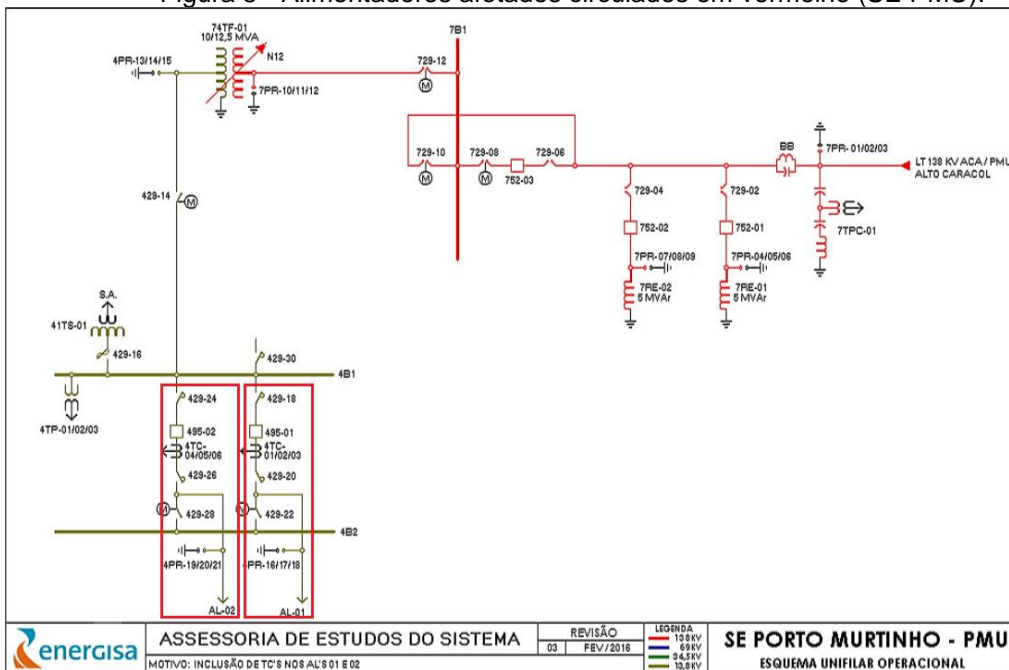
Figura 6 - Alimentadores afetados circulados em vermelho (SE PMU).

74TF-01
10/12,5 MVA
4PR-13/14/15
N12
7PR-10/11/12
7B1
729-12
M
729-10
M
729-08
M
752-03
729-06
BB
7PR- 01/02/03
LT 138 KV ACA / PMU
ALTO CARACOL
729-04
729-02
752-02
752-01
7PR-07/08/09
7PR-04/05/06
7RE-02
5 MVAr
7RE-01
5 MVAr
7TPC-01
429-14
M
S.A.
41TS-01
429-16
429-30
4B1
4TP-01/02/03
429-24
429-18
495-02
4TC-04/05/06
495-01
4TC-01/02/03
429-26
429-20
M
429-28
M
429-22
4B2
4PR-19/20/21
PR-16/17/18
AL-02
AL-01

energisa
ASSESSORIA DE ESTUDOS DO SISTEMA
MOTIVO: INCLUSÃO DE TC'S NOS AL'S 01 E 02
REVISÃO
03
FEV / 2016
LEGENDA
138KV
69KV
34,5KV
13,8KV
SE PORTO MURTINHO - PMU
ESQUEMA UNIFILAR OPERACIONAL